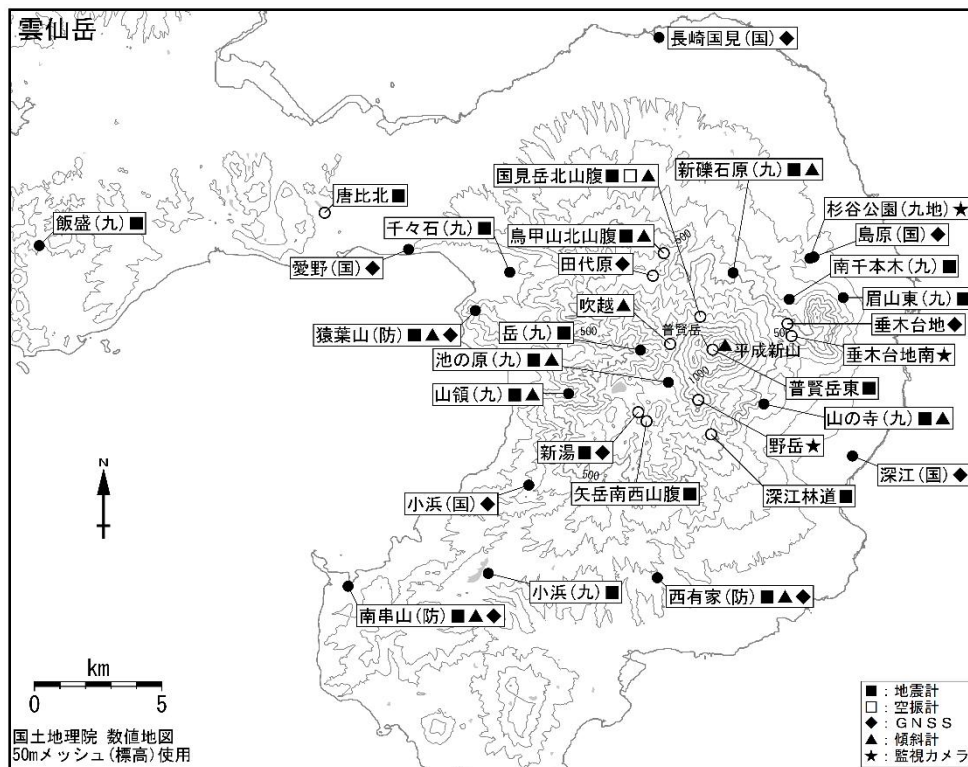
雲仙岳

長崎国見(国)◆

唐比北■

飯盛(九)■

千々石(九)■

愛野(国)◆

国見岳北山腹■□▲

新礫石原(九)■▲

鳥甲山北山腹■▲

田代原◆

杉谷公園(九地)★

島原(国)◆

南千本木(九)■

眉山東(九)■

吹越▲

猿葉山(防)■▲◆

岳(九)■

普賢岳

平成新山

垂木台地◆

垂木台地南★

池の原(九)■▲

山領(九)■▲

普賢岳東■

山の寺(九)■▲

野岳★

新湯■◆

深江(国)◆

小浜(国)◆

矢岳南西山腹■

深江林道■

小浜(九)■

西有家(防)■▲◆

南串山(防)■▲◆

N

km

0 5

500

500

500

1000

500

500

国土地理院 数値地図
50mメッシュ(標高)使用

■:地震計
□:空振計
◆:GNSS
▲:傾斜計
★:監視カメラ